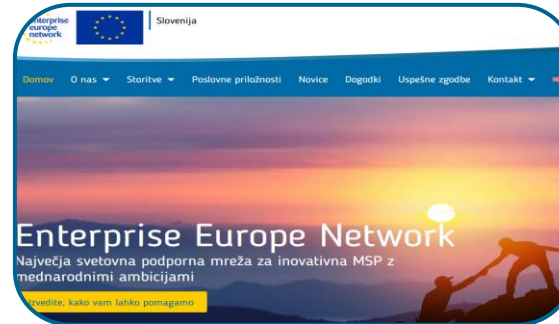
enterprise europe network

Slovenija

Domov O nas Storitve Poslovne priložnosti Novice Dogodki Uspešne zgodbe Kontakt

Enterprise Europe Network

Največja svetovna podporna mreža za inovativna MSP z mednarodnimi ambicijami

Izvedite, kako vam lahko pomagamo